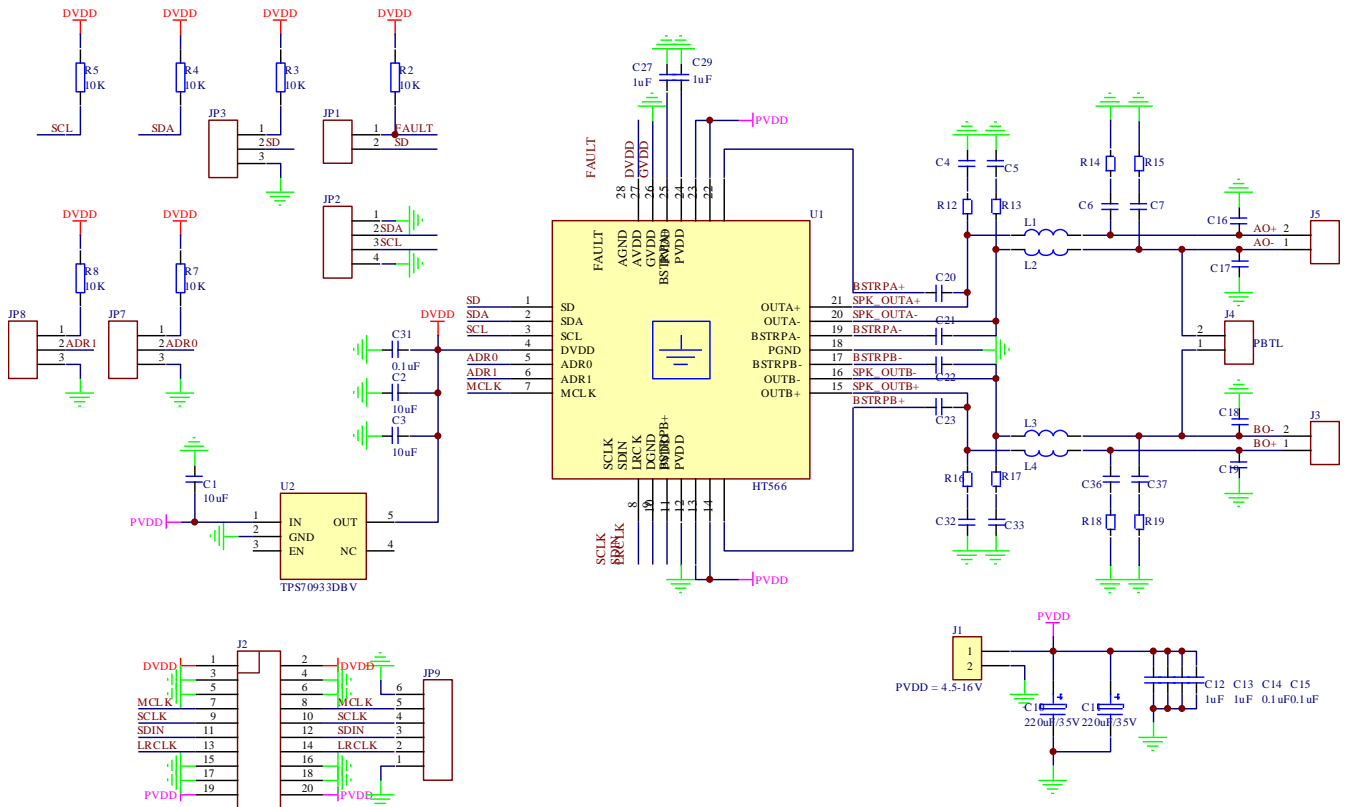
DVDD DVDD DVDD DVDD

R5 10K
R4 10K
R3 10K
R2 10K

SCL
SDA
JP3
1
2 SD
3
JP1
1 FAULT
2 SD

JP2
1
2 SDA
3 SCL
4

DVDD DVDD
R8 10K
R7 10K
JP8
1
2 ADR1
3
JP7
1
2 ADR0
3

C27 1uF
C29 1uF
PVDD
FAULT
DVDD
GVDD
28 27 26 25 24 23 22
U1
FAULT
AGND
AVDD
GVDD
BSTRPA-
PVDD

SD 1 SD
SDA 2 SDA
SCL 3 SCL
DVDD 4 DVDD
ADR0 5 ADR0
ADR1 6 ADR1
MCLK 7 MCLK

DVDD
C31 0.1uF
C2 10uF
C3 10uF

OUTA+ 21 BSTRPA+ SPK_OUTA+
OUTA- 20 SPK_OUTA-
BSTRPA- 19 BSTRPA-
PGND 18
BSTRPB- 17 BSTRPB-
OUTB- 16 SPK_OUTB-
OUTB+ 15 SPK_OUTB+
BSTRPB+

SCLK
SDIN
LRCK
DGND
BSTRPB+
PVDD
8 9 10 11 12 13 14
HT566
SCLK
SDIN
LRCLK
PVDD

C4 C5
R12 R13
C20
C21
C22
C23
L1 L2
L3 L4
R14 R15
C6 C7
C16
C17
J5
AO+ 2
AO- 1
J4
2
1
PBTL
C18
C19
J3
BO- 2
BO+ 1
R16 R17
C32 C33
C36 C37
R18 R19

C1 10uF
PVDD
U2
1 IN
2 GND
3 EN
OUT 5
NC 4
TPS70933DBV

J2
DVDD 1 2 DVDD
3 4
5 6
MCLK 7 8 MCLK
SCLK 9 10 SCLK
SDIN 11 12 SDIN
LRCLK 13 14 LRCLK
15 16
17 18
PVDD 19 20 PVDD
JP9
6
5
4
3
2
1

J1
1
2
PVDD = 4.5-16V
PVDD
C10 220uF/35V
C11 220uF/35V
C12 C13 C14 C15
1uF 1uF 0.1uF 0.1uF